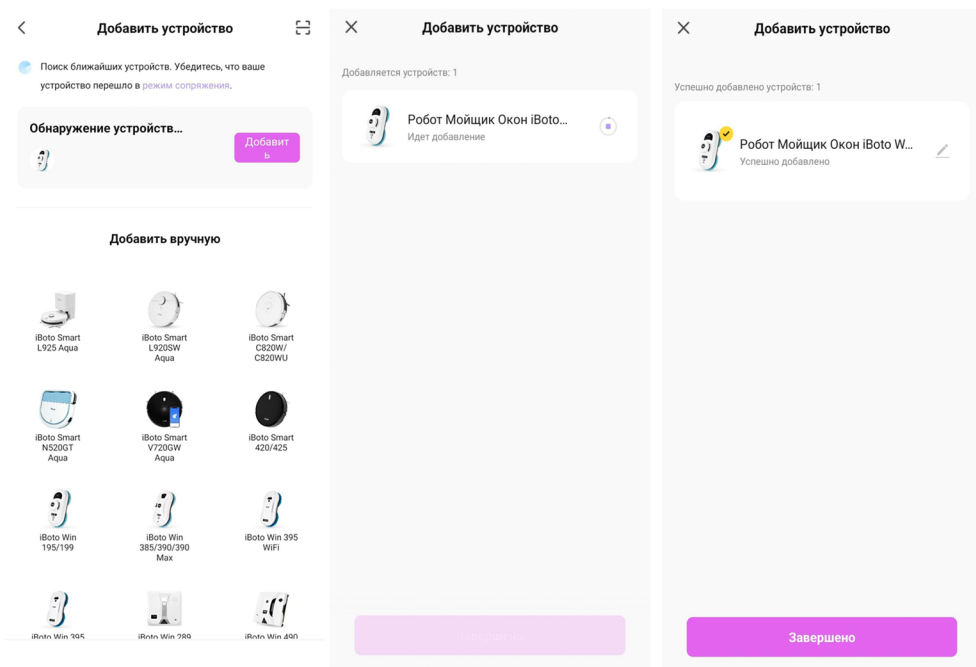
Добавить устройство

Поиск ближайших устройств. Убедитесь, что ваше устройство перешло в режим сопряжения.

Обнаружение устройств...

Добавить

Добавить вручную

iBoto Smart L925 Aqua

iBoto Smart L920SW Aqua

iBoto Smart C820W/ C820WU

iBoto Smart N520GT Aqua

iBoto Smart V720GW Aqua

iBoto Smart 420/425

iBoto Win 195/199

iBoto Win 385/390/390 Max

iBoto Win 395 WiFi

iBoto Win 395

iBoto Win 289

iBoto Win 490

Добавить устройство

Добавляется устройств: 1

Робот Мойщик Окон iBoto...
Идет добавление

Завершено

Добавить устройство

Успешно добавлено устройств: 1

Робот Мойщик Окон iBoto W...
Успешно добавлено

Завершено